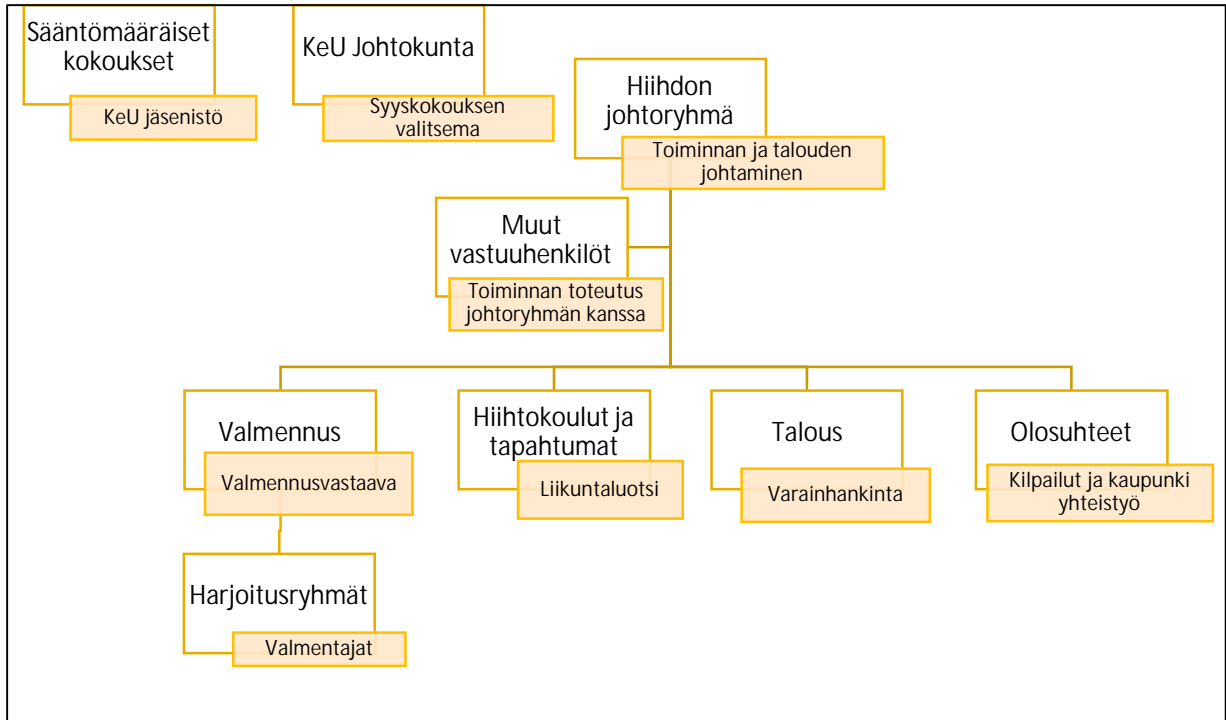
Sääntömääräiset kokoukset

KeU jäsenistö

KeU Johtokunta

Syyskokouksen valitsema

Hiihdon johtoryhmä

Toiminnan ja talouden johtaminen

Muut vastuuhenkilöt

Toiminnan toteutus johtoryhmän kanssa

Valmennus

Valmennusvastaava

Hiihtokoulut ja tapahtumat

Liikuntaluotsi

Talous

Varainhankinta

Olosuhteet

Kilpailut ja kaupunki yhteistyö

Harjoitusryhmät

Valmentajat